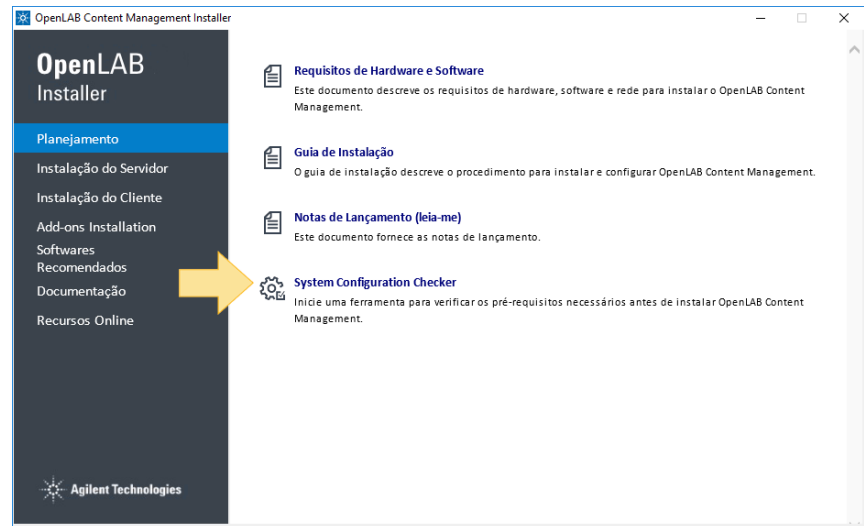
OpenLAB Content Management Installer

OpenLAB
Installer

Planejamento
Instalação do Servidor
Instalação do Cliente
Add-ons Installation
Softwares Recomendados
Documentação
Recursos Online

Agilent Technologies

Requisitos de Hardware e Software
Este documento descreve os requisitos de hardware, software e rede para instalar o OpenLAB Content Management.

Guia de Instalação
O guia de instalação descreve o procedimento para instalar e configurar OpenLAB Content Management.

Notas de Lançamento (leia-me)
Este documento fornece as notas de lançamento.

System Configuration Checker
Inicie uma ferramenta para verificar os pré-requisitos necessários antes de instalar OpenLAB Content Management.